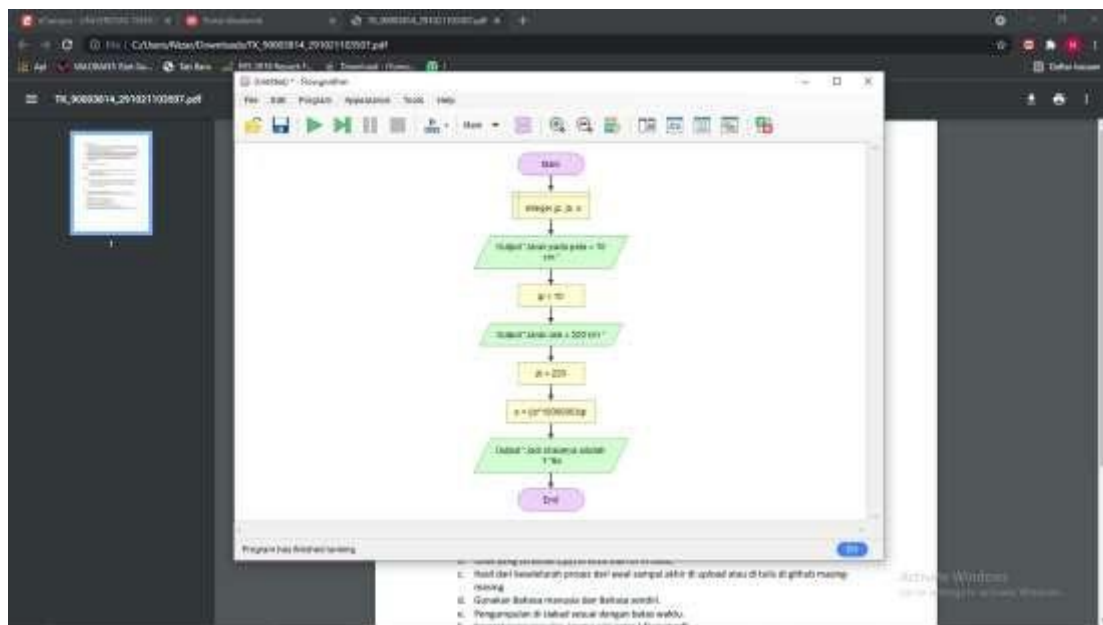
TK_90000814_2910211103937.pdf

C:/Users/Nizar/Downloads/TK_90000814_2910211103937.pdf

(Untitled) * - Flowgorithm

File Edit Program Appearance Tools Help

Main

Integer jp, jk, s

Output "Jarak pada peta = 10 cm"

jp = 10

Output "Jarak asli = 200 km"

jk = 200

s = (jk*100000)/jp

Output "Jadi skalanya adalah 1:" & s

End

Program has finished running

c. Hasil dari keseluruhan proses dari awal sampai akhir di upload atau di taruh di github masing masing.
d. Gunakan Bahasa manusia dan Bahasa sendiri.
e. Pengumpulan di ciabat sesuai dengan batas waktu.

Activate Windows